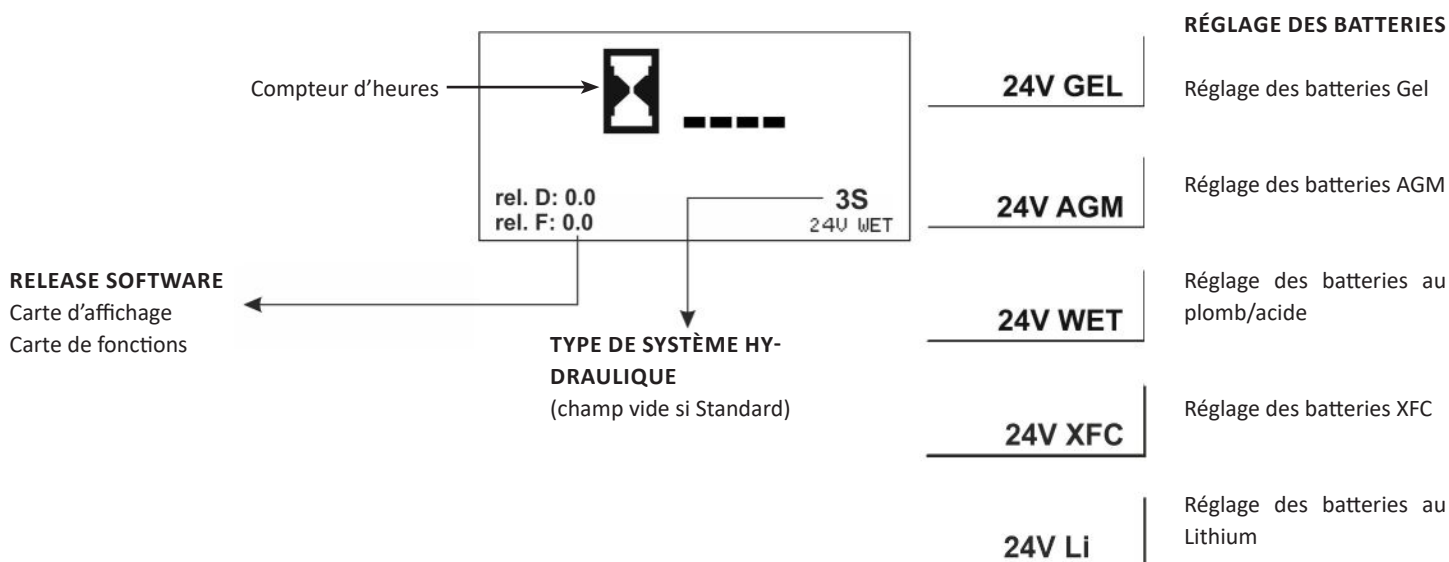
Compteur d'heures

----

rel. D: 0.0
rel. F: 0.0

3S
24V WET

RELEASE SOFTWARE
Carte d'affichage
Carte de fonctions

TYPE DE SYSTÈME HYDRAULIQUE
(champ vide si Standard)

RÉGLAGE DES BATTERIES

24V GEL
Réglage des batteries Gel

24V AGM
Réglage des batteries AGM

24V WET
Réglage des batteries au plomb/acide

24V XFC
Réglage des batteries XFC

24V Li
Réglage des batteries au Lithium